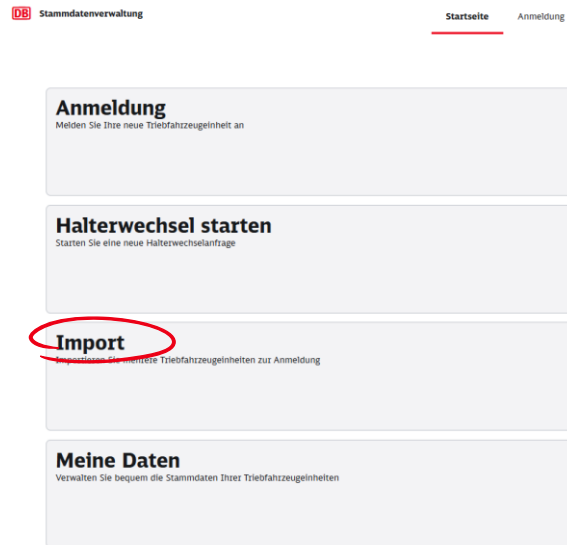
DB Stammdatenverwaltung

Startseite Anmeldung

Anmeldung
Melden Sie Ihre neue Triebfahrzeugeinheit an

Halterwechsel starten
Starten Sie eine neue Halterwechselanfrage

Import
Importieren Sie mehrere Triebfahrzeugeinheiten zur Anmeldung

Meine Daten
Verwalten Sie bequem die Stammdaten Ihrer Triebfahrzeugeinheiten